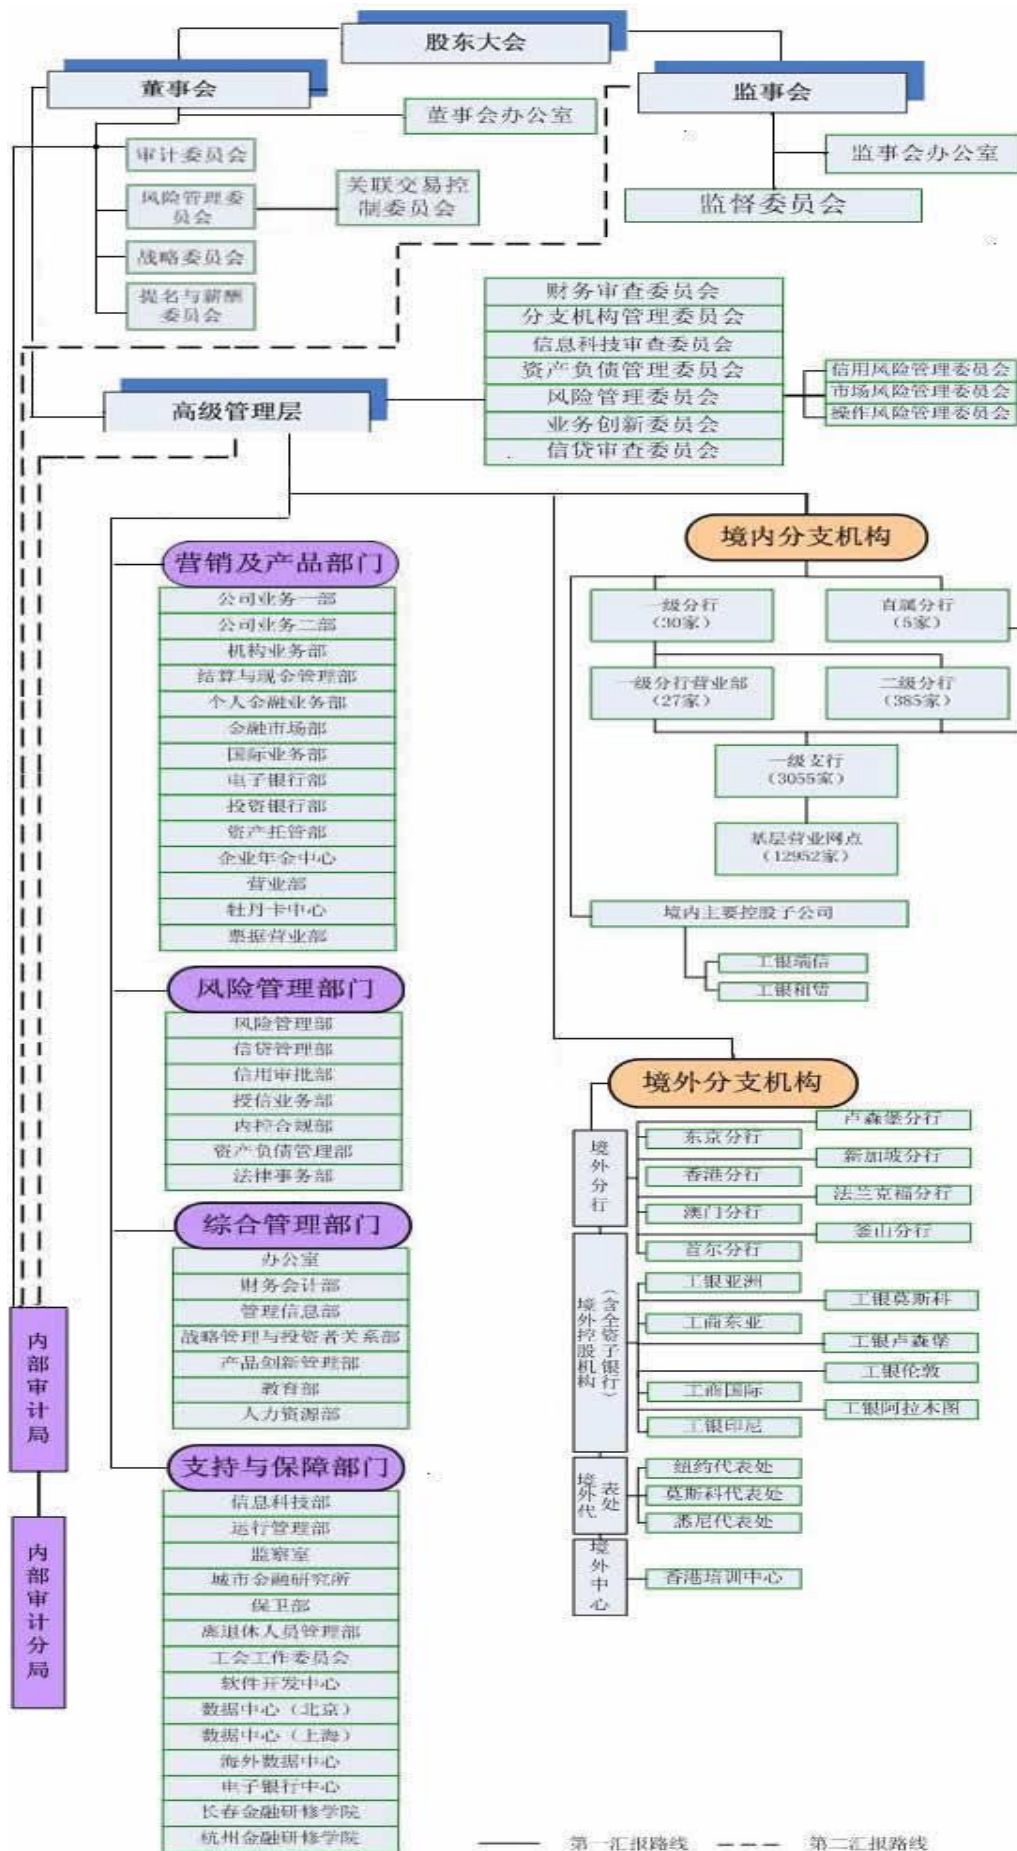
股东大会

董事会

董事会办公室

监事会

监事会办公室

监督委员会

审计委员会

风险管理委员会

关联交易控制委员会

战略委员会

提名与薪酬委员会

财务审查委员会
分支机构管理委员会
信息科技审查委员会
资产负债管理委员会
风险管理委员会
业务创新委员会
信贷审查委员会

信用风险管理委员会
市场风险管理委员会
操作风险管理委员会

高级管理层

营销及产品部门

公司业务一部
公司业务二部
机构业务部
结算与现金管理部
个人金融业务部
金融市场部
国际业务部
电子银行部
投资银行部
资产托管部
企业年金中心
营业部
牡丹卡中心
票据营业部

风险管理部门

风险管理部
信贷管理部
信用审批部
授信业务部
内控合规部
资产负债管理部
法律事务部

综合管理部门

办公室
财务会计部
管理信息部
战略管理与投资者关系部
产品创新管理部
教育部
人力资源部

支持与保障部门

信息科技部
运行管理部
监察室
城市金融研究所
保卫部
离退休人员管理部
工会工作委员会
软件开发中心
数据中心（北京）
数据中心（上海）
海外数据中心
电子银行中心
长春金融研修学院
杭州金融研修学院

内部审计局

内部审计分局

境内分支机构

一级分行（30家）

直属分行（5家）

一级分行营业部（27家）

二级分行（385家）

一级支行（3055家）

基层营业网点（12952家）

境内主要控股子公司

工银瑞信

工银租赁

境外分支机构

境外分行

东京分行
香港分行
澳门分行
首尔分行

卢森堡分行
新加坡分行
法兰克福分行
釜山分行

境外控股机构（含全资子银行）

工银亚洲
工商东亚
工商国际
工银印尼

工银莫斯科
工银卢森堡
工银伦敦
工银阿拉木图

境外代表处

纽约代表处
莫斯科代表处
悉尼代表处

境外中心

香港培训中心

第一汇报路线　第二汇报路线